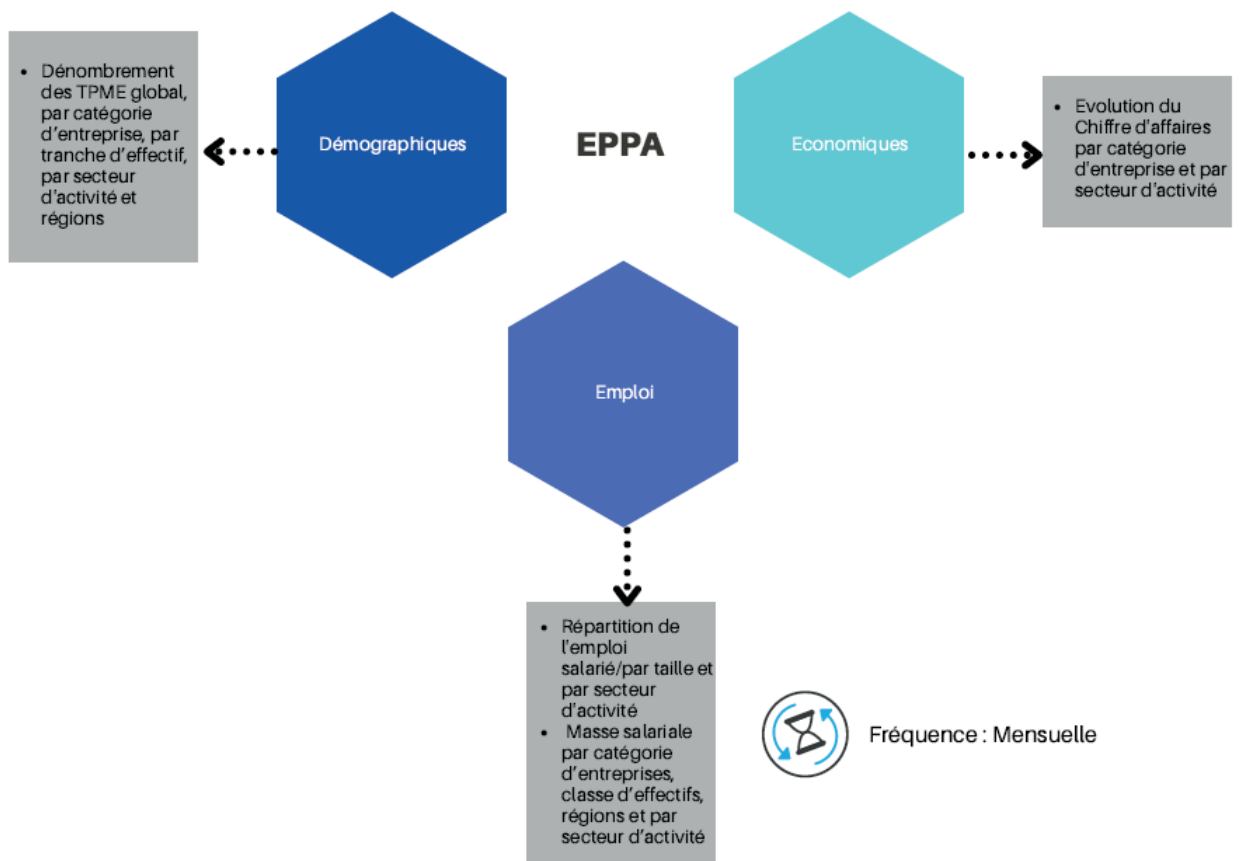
- Dénombrement des TPME global, par catégorie d'entreprise, par tranche d'effectif, par secteur d'activité et régions

Démographiques

EPPA

Economiques

- Evolution du Chiffre d'affaires par catégorie d'entreprise et par secteur d'activité

Emploi

- Répartition de l'emploi salarié/par taille et par secteur d'activité
- Masse salariale par catégorie d'entreprises, classe d'effectifs, régions et par secteur d'activité

Fréquence : Mensuelle